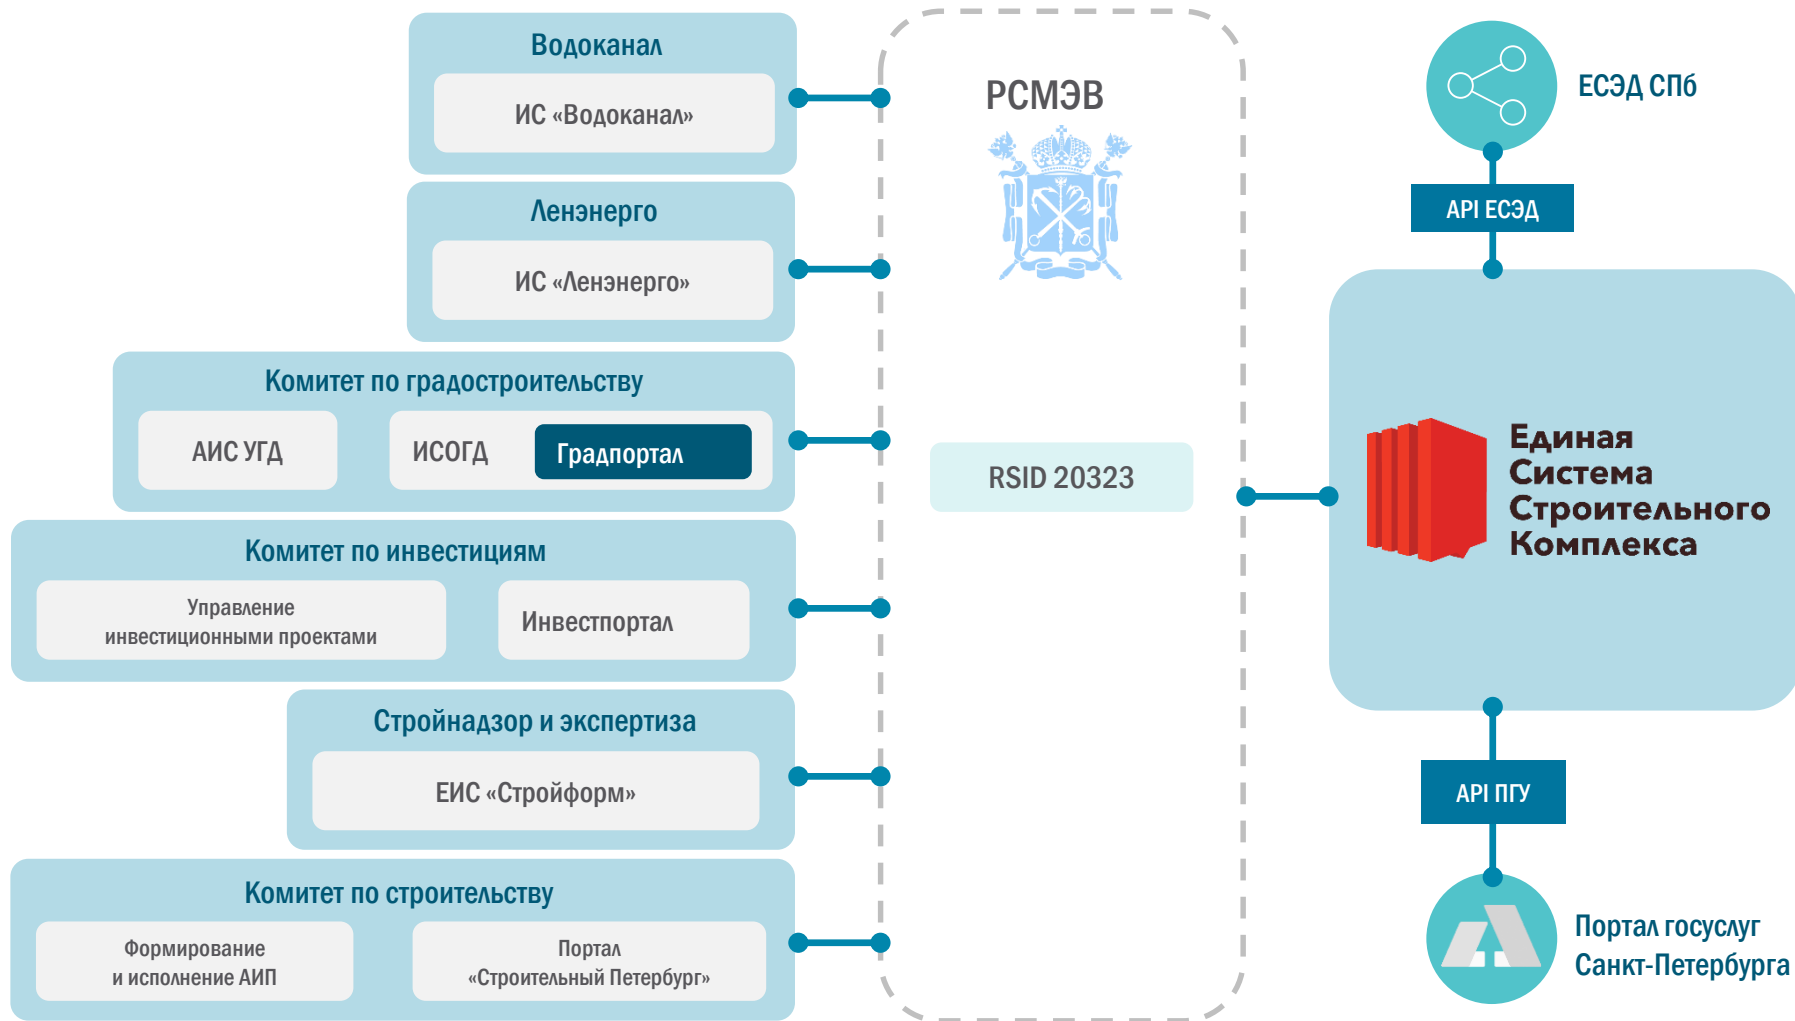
Водоканал

ИС «Водоканал»

Ленэнерго

ИС «Ленэнерго»

Комитет по градостроительству

АИС УГД

ИСОГД

Градпортал

Комитет по инвестициям

Управление инвестиционными проектами

Инвестпортал

Стройнадзор и экспертиза

ЕИС «Стройформ»

Комитет по строительству

Формирование и исполнение АИП

Портал «Строительный Петербург»

РСМЭВ

RSID 20323

ЕСЭД СПб

API ЕСЭД

Единая Система Строительного Комплекса

API ПГУ

Портал госуслуг Санкт-Петербурга